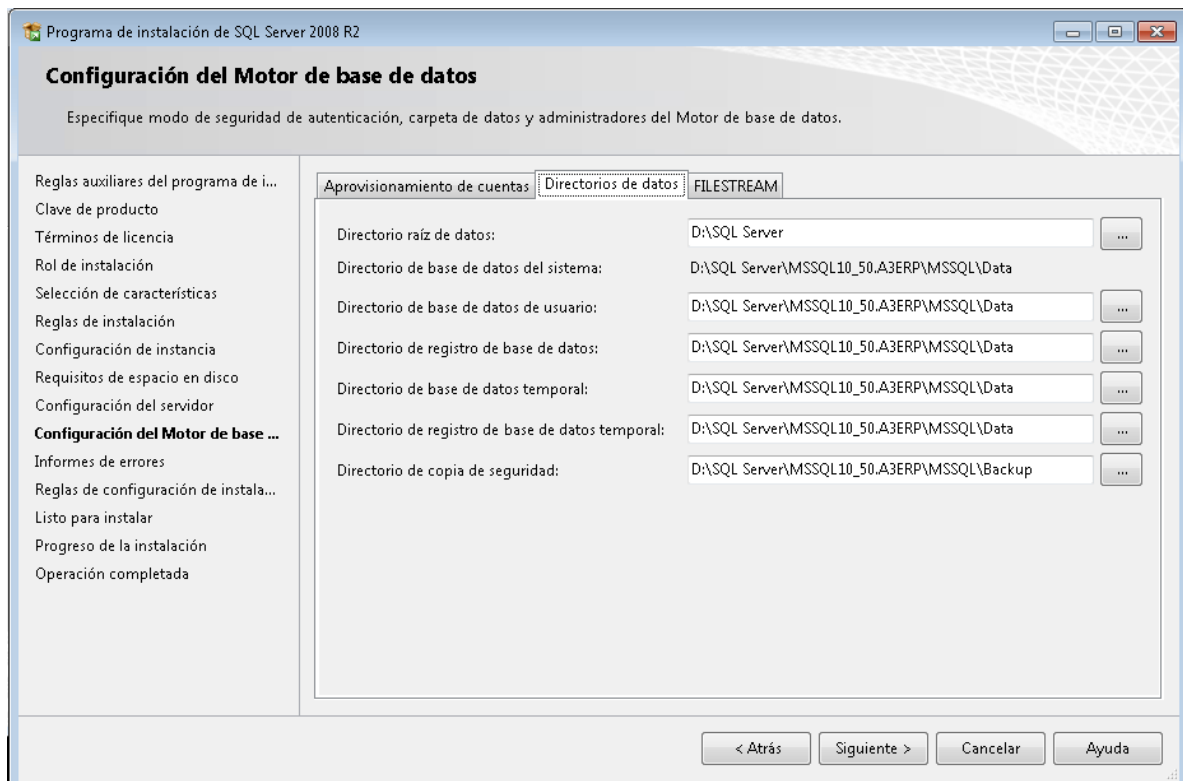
Programa de instalación de SQL Server 2008 R2

Configuración del Motor de base de datos

Especifique modo de seguridad de autenticación, carpeta de datos y administradores del Motor de base de datos.

Reglas auxiliares del programa de i...
Clave de producto
Términos de licencia
Rol de instalación
Selección de características
Reglas de instalación
Configuración de instancia
Requisitos de espacio en disco
Configuración del servidor
Configuración del Motor de base ...
Informes de errores
Reglas de configuración de instala...
Listo para instalar
Progreso de la instalación
Operación completada

Aprovisionamiento de cuentas | Directorios de datos | FILESTREAM

Directorio raíz de datos: D:\SQL Server ...
Directorio de base de datos del sistema: D:\SQL Server\MSSQL10_50.A3ERP\MSSQL\Data
Directorio de base de datos de usuario: D:\SQL Server\MSSQL10_50.A3ERP\MSSQL\Data ...
Directorio de registro de base de datos: D:\SQL Server\MSSQL10_50.A3ERP\MSSQL\Data ...
Directorio de base de datos temporal: D:\SQL Server\MSSQL10_50.A3ERP\MSSQL\Data ...
Directorio de registro de base de datos temporal: D:\SQL Server\MSSQL10_50.A3ERP\MSSQL\Data ...
Directorio de copia de seguridad: D:\SQL Server\MSSQL10_50.A3ERP\MSSQL\Backup ...

< Atrás | Siguiente > | Cancelar | Ayuda